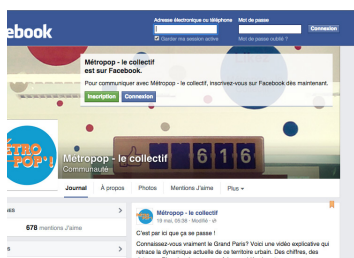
ebook

Adresse électronique ou téléphone
Mot de passe
Connexion
Garder ma session active
Mot de passe oublié ?

Métropop - le collectif est sur Facebook.

Pour communiquer avec Métropop - le collectif, inscrivez-vous sur Facebook dès maintenant.

Inscription
Connexion

ÉTRO POP'!

616

Métropop - le collectif
Communauté

Journal
À propos
Photos
Mentions J'aime
Plus

678 mentions J'aime

Métropop - le collectif
18 mai, 20:38 · Modifié ·

C'est par ici que ça se passe !

Connaissez-vous vraiment le Grand Paris? Voici une vidéo explicative qui retrace la dynamique actuelle de ce territoire urbain. Des chiffres, des